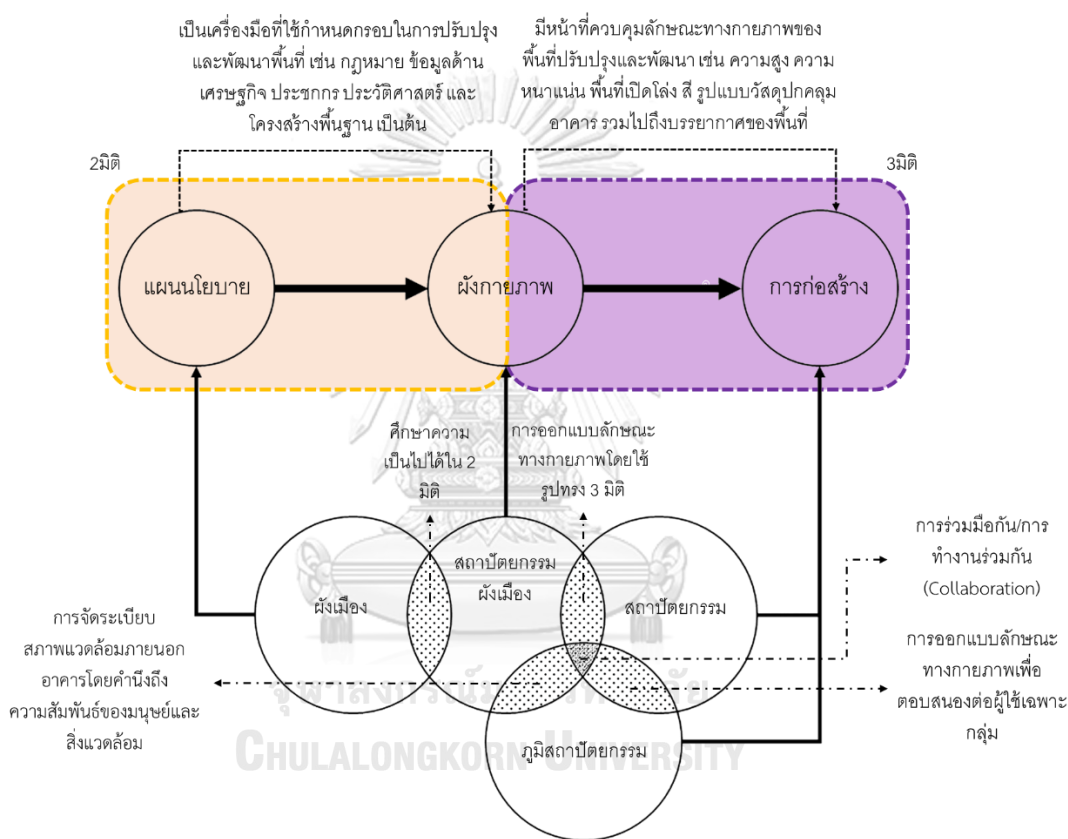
เป็นเครื่องมือที่ใช้กำหนดกรอบในการปรับปรุงและพัฒนาพื้นที่ เช่น กฎหมาย ข้อมูลด้านเศรษฐกิจ ประชากร ประวัติศาสตร์ และโครงสร้างพื้นฐาน เป็นต้น

มีหน้าที่ควบคุมลักษณะทางกายภาพของพื้นที่ปรับปรุงและพัฒนา เช่น ความสูง ความหนาแน่น พื้นที่เปิดโล่ง สี รูปแบบวัสดุปกคลุมอาคาร รวมไปถึงบรรยากาศของพื้นที่

2มิติ

3มิติ

แผนนโยบาย

ผังกายภาพ

การก่อสร้าง

ศึกษาความเป็นไปได้ใน 2 มิติ

การออกแบบลักษณะทางกายภาพโดยใช้รูปทรง 3 มิติ

การร่วมมือกัน/การทำงานร่วมกัน (Collaboration)

สถาปัตยกรรมผังเมือง

ผังเมือง

สถาปัตยกรรม

การจัดระเบียบสภาพแวดล้อมภายนอกอาคารโดยคำนึงถึงความสัมพันธ์ของมนุษย์และสิ่งแวดล้อม

การออกแบบลักษณะทางกายภาพเพื่อตอบสนองต่อผู้ใช้เฉพาะกลุ่ม

ภูมิสถาปัตยกรรม

จุฬาลงกรณ์มหาวิทยาลัย
Chulalongkorn University